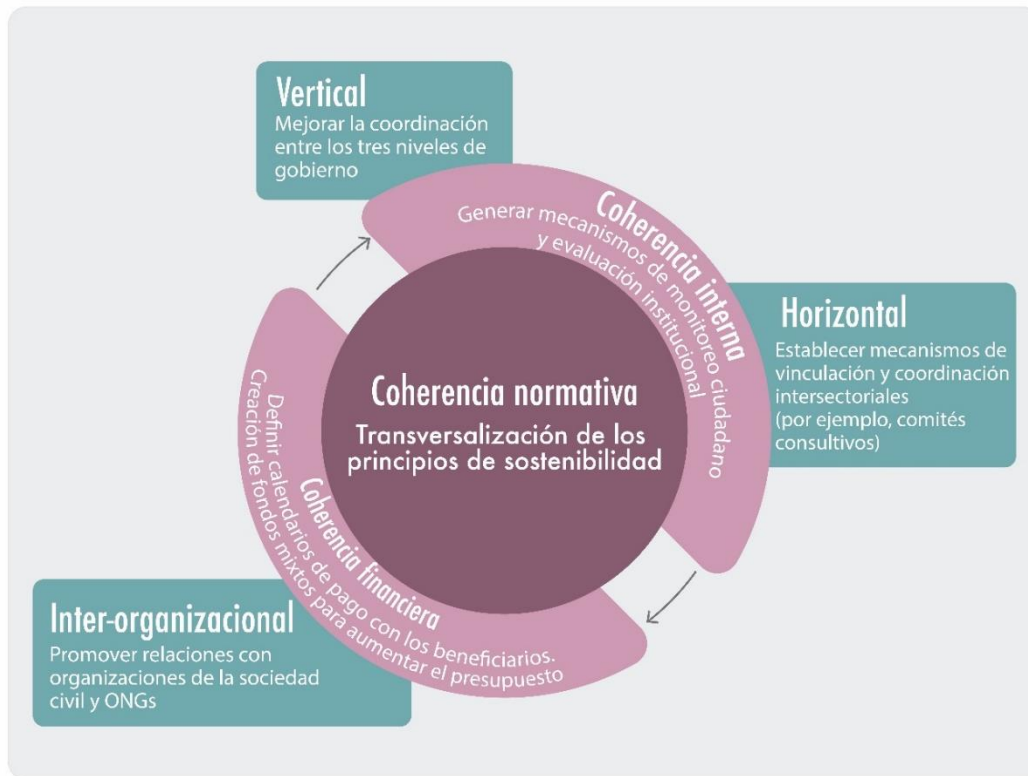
Vertical
Mejorar la coordinación entre los tres niveles de gobierno

Coherencia interna
Generar mecanismos de monitoreo ciudadano y evaluación institucional

Horizontal
Establecer mecanismos de vinculación y coordinación intersectoriales (por ejemplo, comités consultivos)

Coherencia normativa
Transversalización de los principios de sostenibilidad

Coherencia financiera
Definir calendarios de pago con los beneficiarios.
Creación de fondos mixtos para aumentar el presupuesto

Inter-organizacional
Promover relaciones con organizaciones de la sociedad civil y ONGs